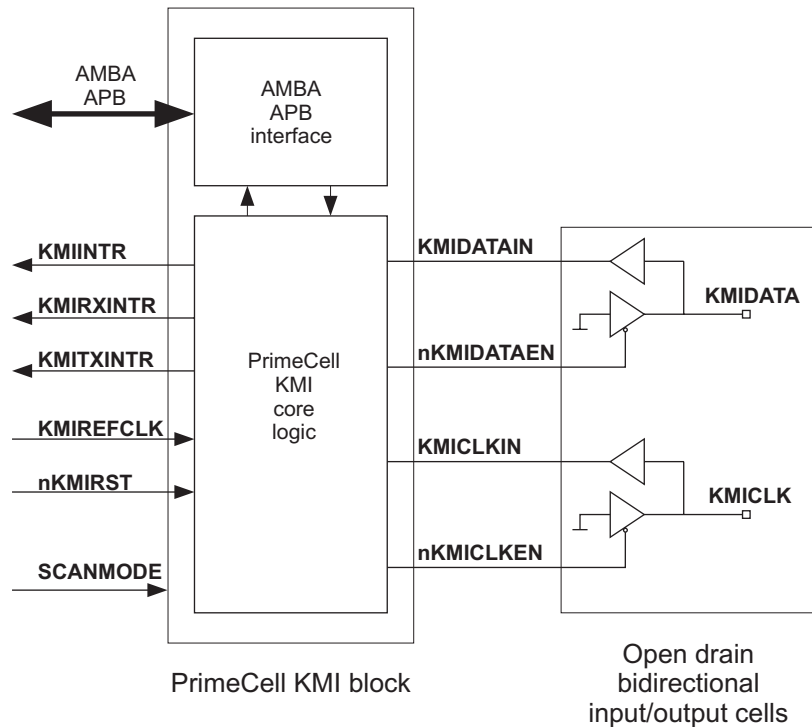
AMBA APB

AMBA APB interface

KMIINTR

KMIRXINTR

KMITXINTR

KMIREFCLK

nKMIRST

SCANMODE

PrimeCell KMI core logic

KMIDATAIN

nKMIDATAEN

KMICLKIN

nKMICLKEN

KMIDATA

KMICLK

PrimeCell KMI block

Open drain bidirectional input/output cells